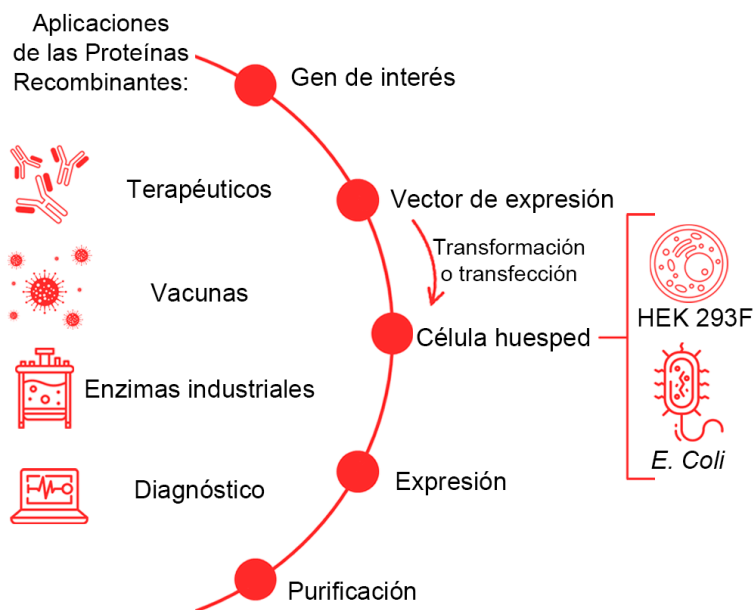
Aplicaciones de las Proteínas Recombinantes:

Terapéuticos

Vacunas

Enzimas industriales

Diagnóstico

Gen de interés

Vector de expresión

Transformación o transfección

Célula huesped

Expresión

Purificación

HEK 293F

E. Coli